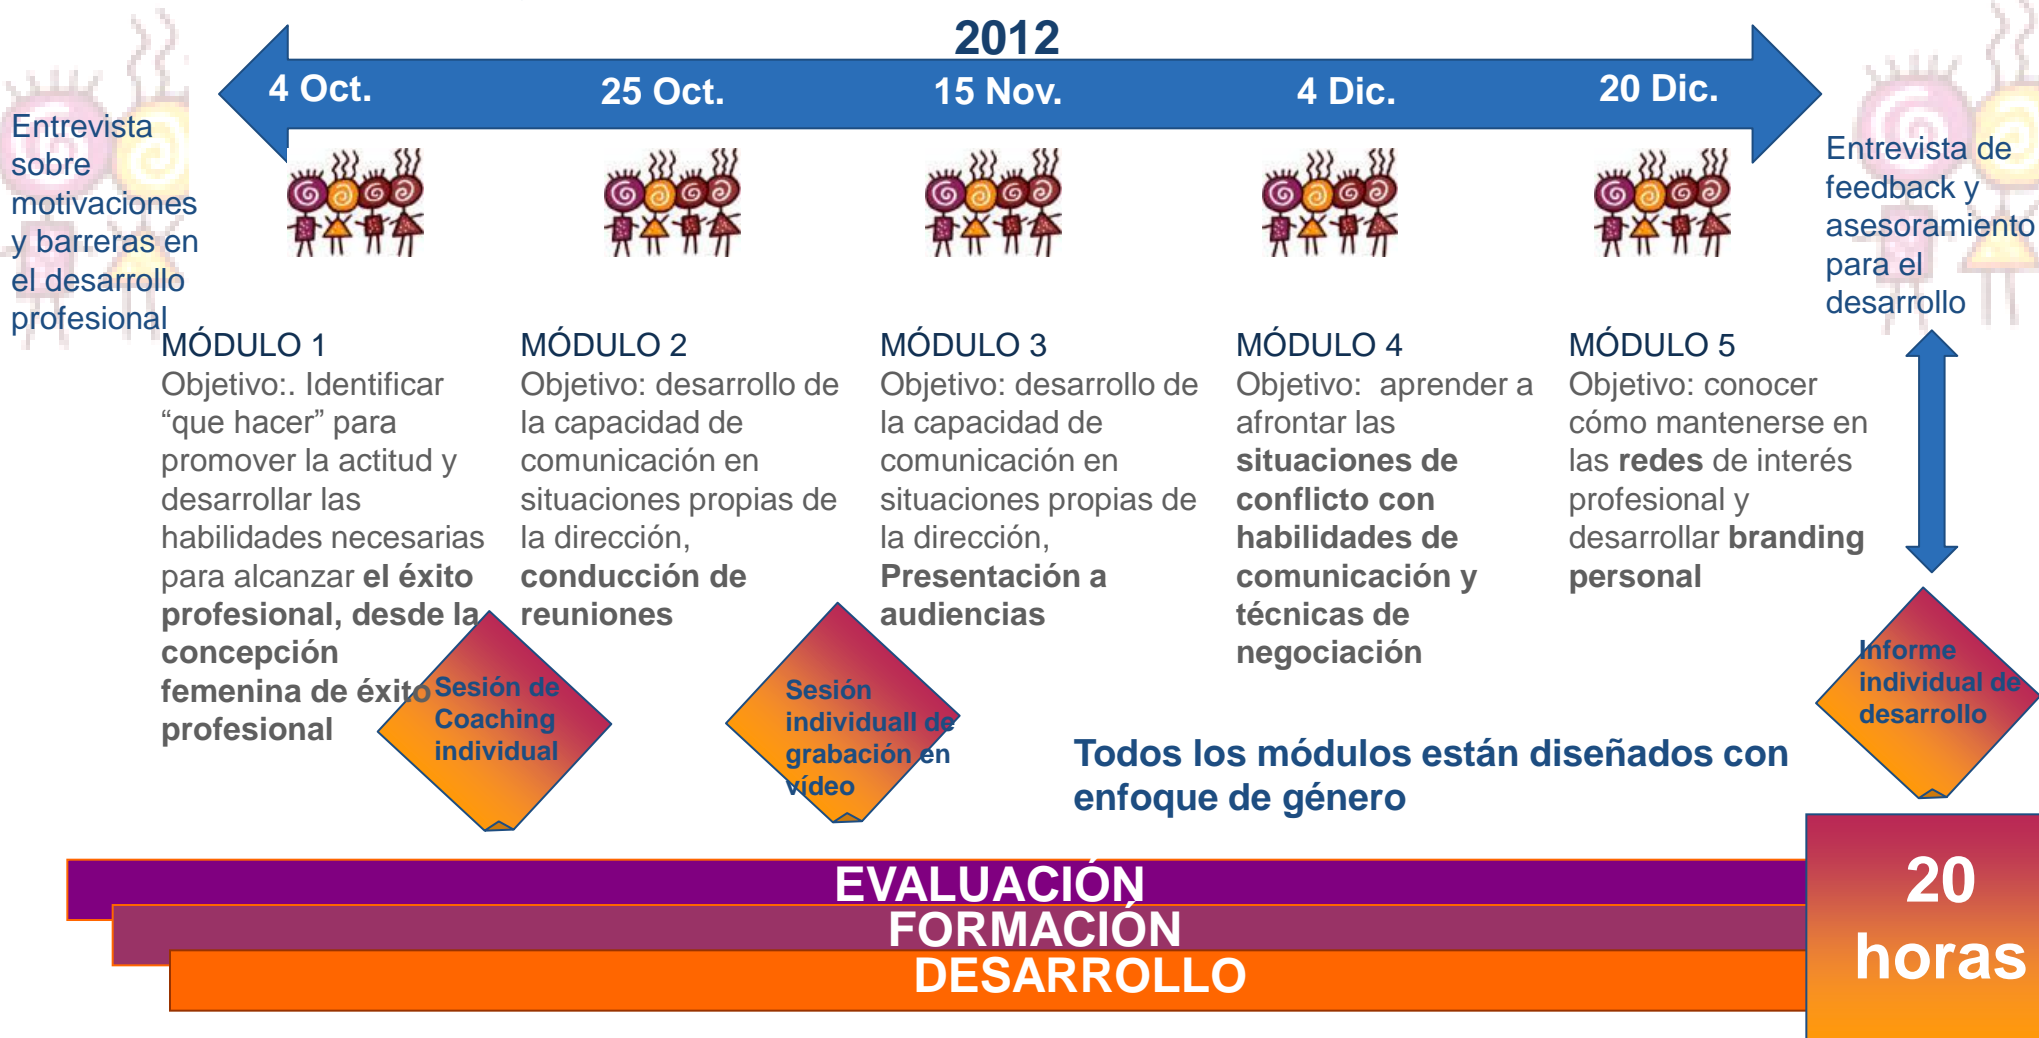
2012

4 Oct.

25 Oct.

15 Nov.

4 Dic.

20 Dic.

Entrevista sobre motivaciones y barreras en el desarrollo profesional

Entrevista de feedback y asesoramiento para el desarrollo

MÓDULO 1
Objetivo:. Identificar “que hacer” para promover la actitud y desarrollar las habilidades necesarias para alcanzar **el éxito profesional, desde la concepción femenina de éxito profesional**

MÓDULO 2
Objetivo: desarrollo de la capacidad de comunicación en situaciones propias de la dirección, **conducción de reuniones**

MÓDULO 3
Objetivo: desarrollo de la capacidad de comunicación en situaciones propias de la dirección, **Presentación a audiencias**

MÓDULO 4
Objetivo: aprender a afrontar las **situaciones de conflicto con habilidades de comunicación y técnicas de negociación**

MÓDULO 5
Objetivo: conocer cómo mantenerse en las **redes** de interés profesional y desarrollar **branding personal**

Sesión de Coaching individual

Sesión individuall de grabación en vídeo

Informe individual de desarrollo

Todos los módulos están diseñados con enfoque de género

EVALUACIÓN
FORMACIÓN
DESARROLLO

20 horas